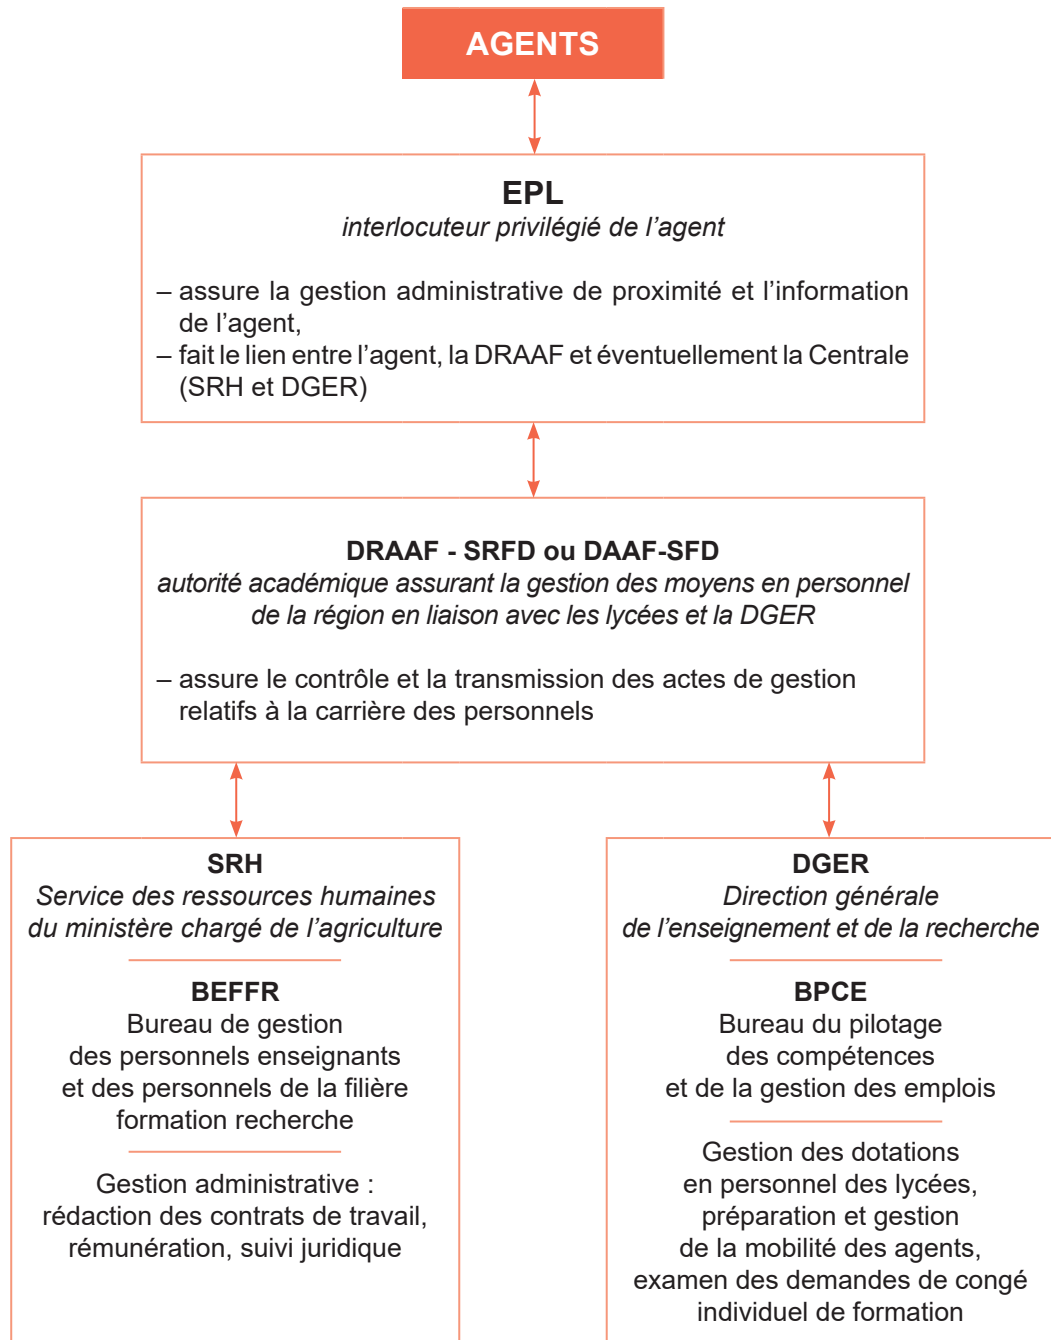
AGENTS

EPL
*interlocuteur privilégié de l'agent*

– assure la gestion administrative de proximité et l'information de l'agent,
– fait le lien entre l'agent, la DRAAF et éventuellement la Centrale (SRH et DGER)

DRAAF - SRFD ou DAAF-SFD
*autorité académique assurant la gestion des moyens en personnel de la région en liaison avec les lycées et la DGER*

– assure le contrôle et la transmission des actes de gestion relatifs à la carrière des personnels

SRH
*Service des ressources humaines du ministère chargé de l'agriculture*

BEFFR
Bureau de gestion des personnels enseignants et des personnels de la filière formation recherche

Gestion administrative : rédaction des contrats de travail, rémunération, suivi juridique

DGER
*Direction générale de l'enseignement et de la recherche*

BPCE
Bureau du pilotage des compétences et de la gestion des emplois

Gestion des dotations en personnel des lycées, préparation et gestion de la mobilité des agents, examen des demandes de congé individuel de formation